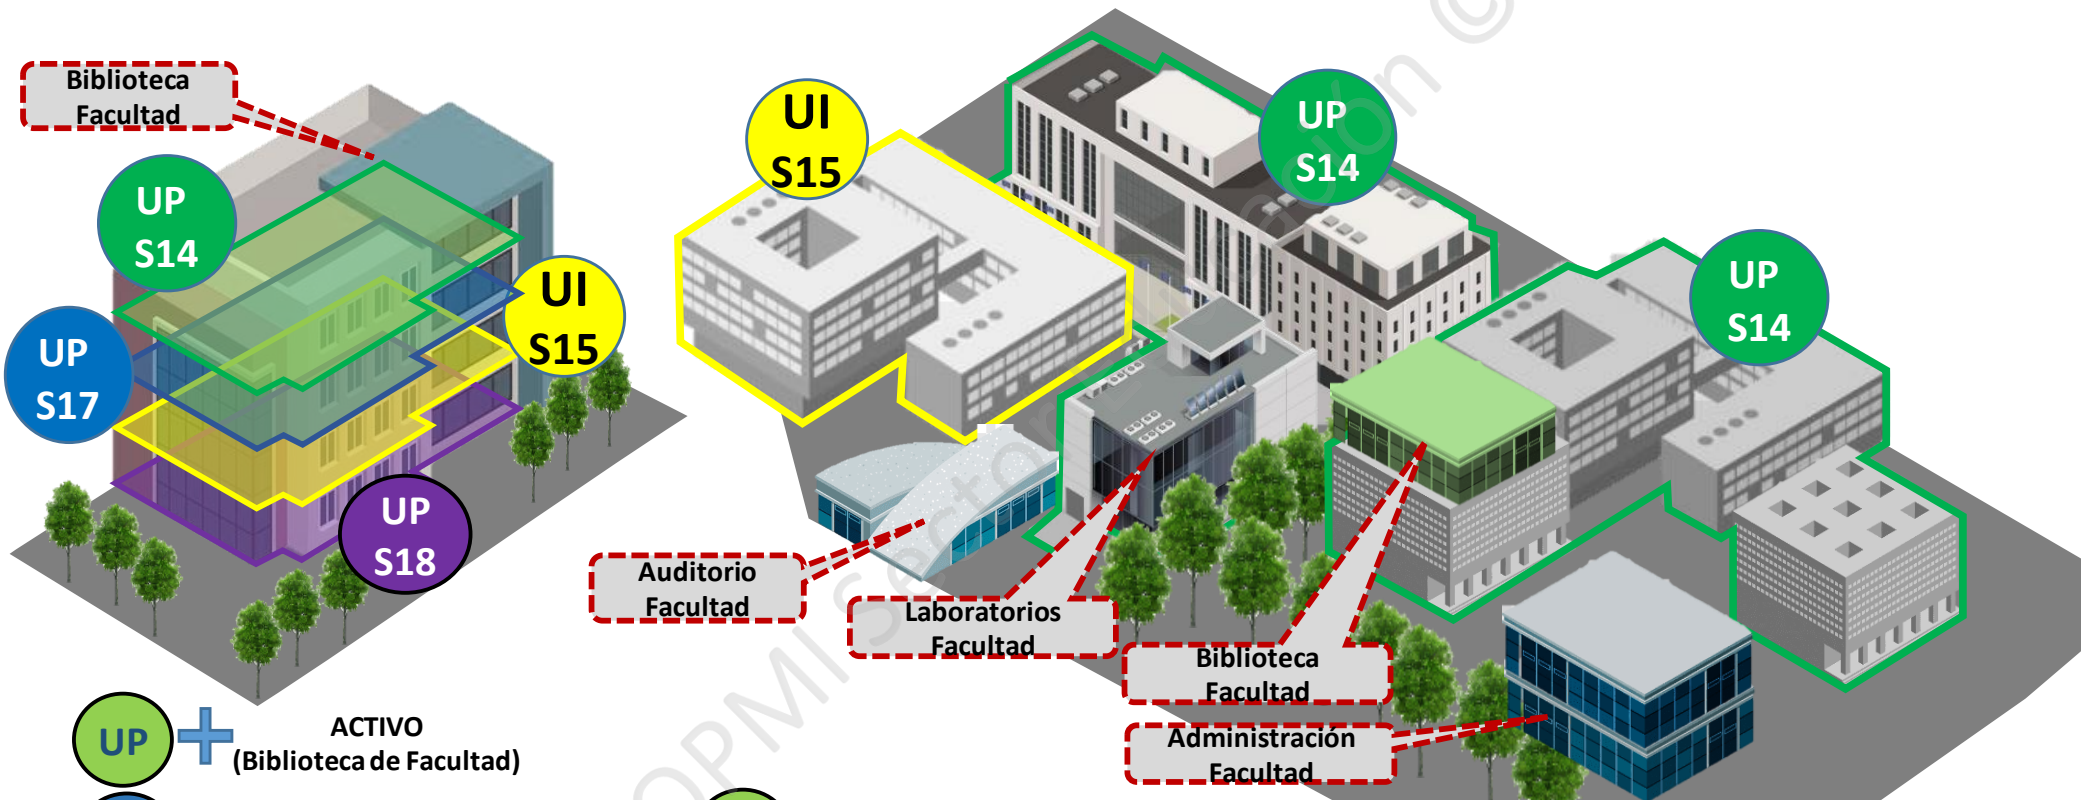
Biblioteca Facultad

UP S14

UP S17

UI S15

UP S18

UP

ACTIVO (Biblioteca de Facultad)

UI S15

UP S14

UP S14

Auditorio Facultad

Laboratorios Facultad

Biblioteca Facultad

Administración Facultad

OPMI Sector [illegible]ón ©